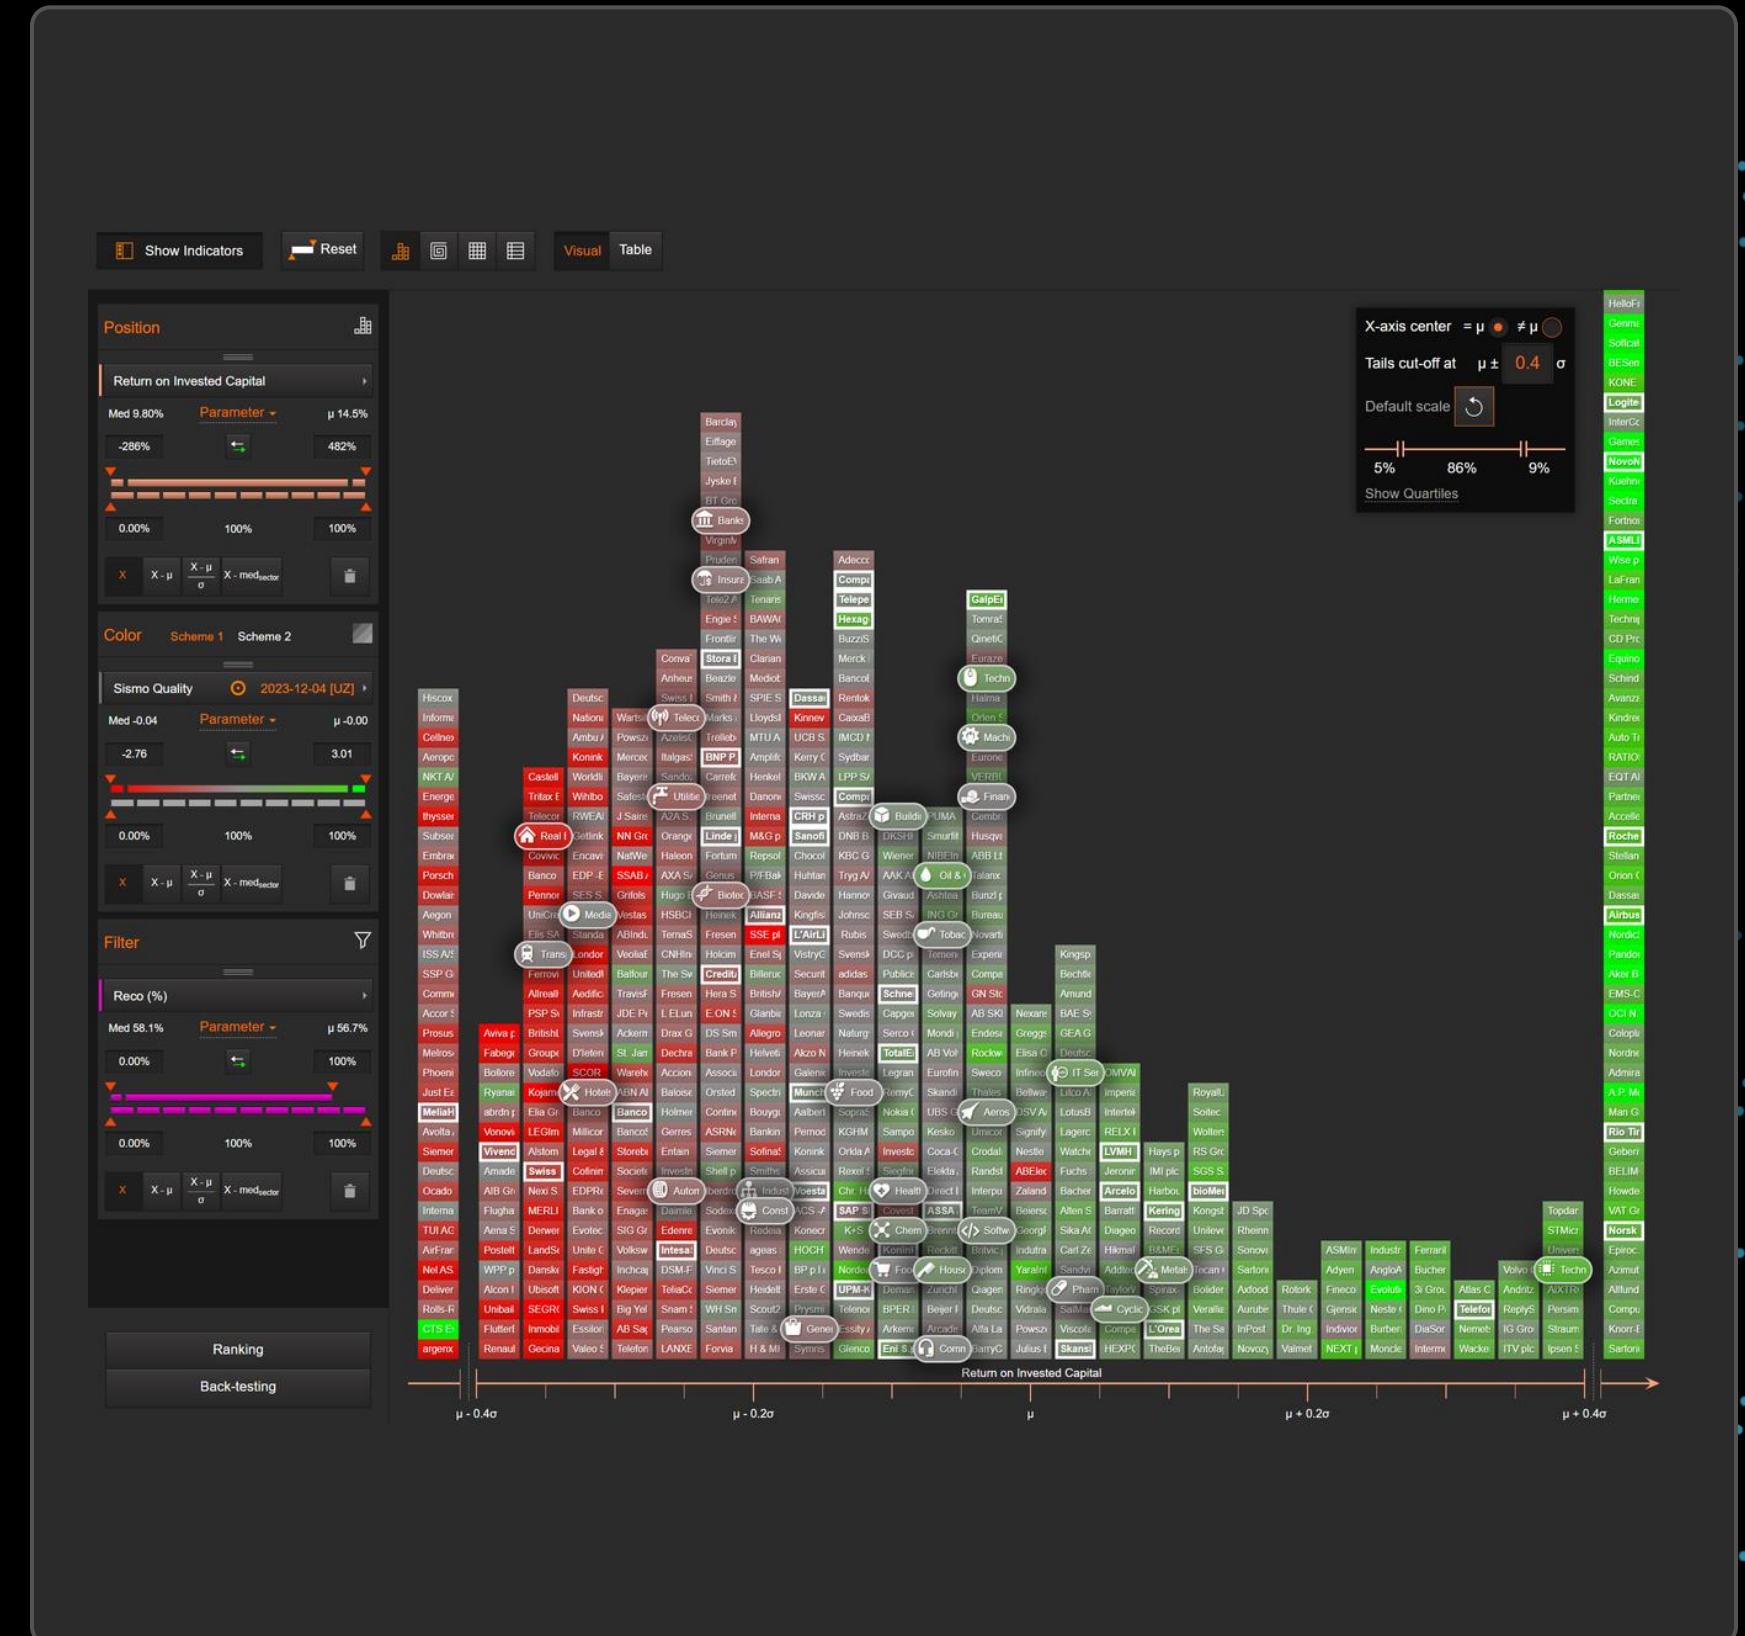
Show Indicators
Reset
Visual
Table

Position
Return on Invested Capital
Med 9.80%
Parameter
μ 14.5%
-286%
482%
0.00%
100%
100%
X
X - μ
$\frac{X-\mu}{\sigma}$
X - $med_{sector}$

Color
Scheme 1
Scheme 2
Sismo Quality
2023-12-04 [UZ]
Med -0.04
Parameter
μ -0.00
-2.76
3.01
0.00%
100%
100%
X
X - μ
$\frac{X-\mu}{\sigma}$
X - $med_{sector}$

Filter
Reco (%)
Med 58.1%
Parameter
μ 56.7%
0.00%
100%
0.00%
100%
100%
X
X - μ
$\frac{X-\mu}{\sigma}$
X - $med_{sector}$

Ranking
Back-testing

X-axis center = μ ≠ μ
Tails cut-off at μ ± 0.4 σ
Default scale
5%
86%
9%
Show Quartiles

Banks
Insura
Telec
Utilitie
Real I
Media
Trans
Hotel
Autom
Indust
Const
Gener
Biotec
Buildi
Food
Health
Chem
Foo
House
Comm
Oil &
Tobac
Aeros
Softw
Techn
Machi
Finan
IT Ser
Pharm
Cyclic
Metal
Techn

Return on Invested Capital
μ - 0.4σ
μ - 0.2σ
μ
μ + 0.2σ
μ + 0.4σ